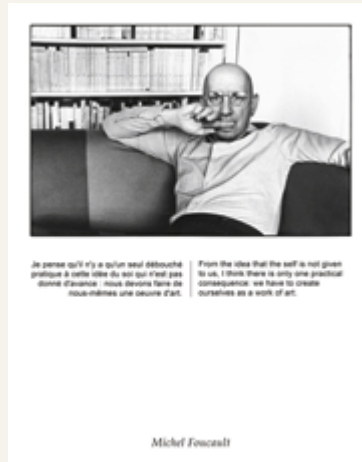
Je pense qu'il n'y a qu'un seul débouché pratique à cette idée du soi qui n'est pas donné d'avance : nous devons faire de nous-mêmes une oeuvre d'art.

From the idea that the self is not given to us, I think there is only one practical consequence: we have to create ourselves as a work of art.

Michel Foucault